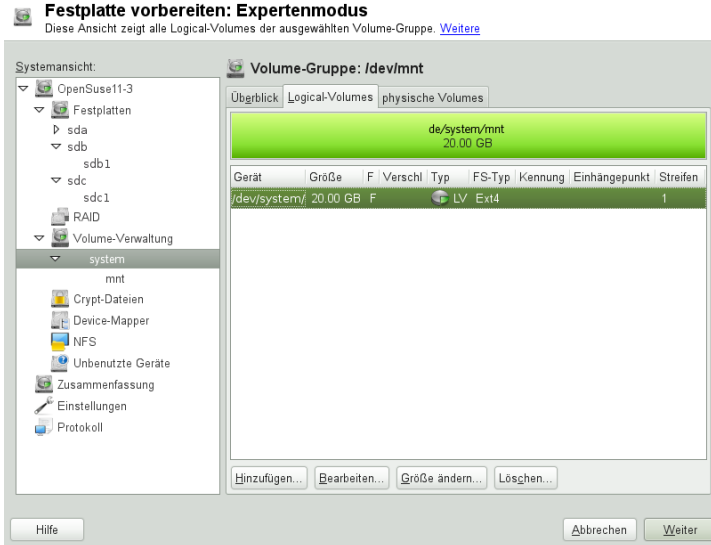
Festplatte vorbereiten: Expertenmodus
Diese Ansicht zeigt alle Logical-Volumes der ausgewählten Volume-Gruppe. Weitere

Systemansicht:
OpenSuse11-3
Festplatten
sda
sdb
sdb1
sdc
sdc1
RAID
Volume-Verwaltung
system
mnt
Crypt-Dateien
Device-Mapper
NFS
Unbenutzte Geräte
Zusammenfassung
Einstellungen
Protokoll

Volume-Gruppe: /dev/mnt

Überblick | Logical-Volumes | physische Volumes

de/system/mnt
20.00 GB

| Gerät | Größe | F | Verschl | Typ | FS-Typ | Kennung | Einhängepunkt | Streifen |
|---|---|---|---|---|---|---|---|---|
| /dev/system/ | 20.00 GB | F | | LV | Ext4 | | | 1 |

Hinzufügen... Bearbeiten... Größe ändern... Löschen...

Hilfe
Abbrechen Weiter